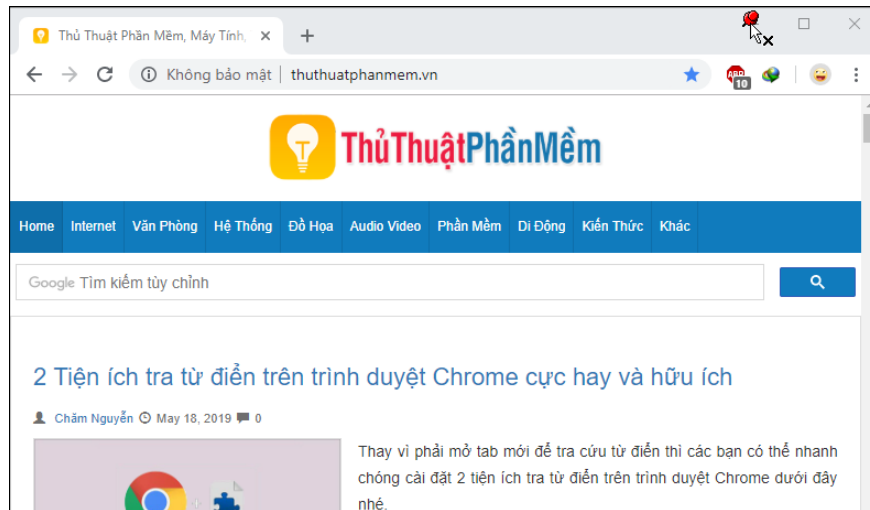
Thủ Thuật Phần Mềm, Máy Tính,

Không bảo mật | thuthuatphanmem.vn

ABP 10

ThủThuậtPhầnMềm

Home | Internet | Văn Phòng | Hệ Thống | Đồ Họa | Audio Video | Phần Mềm | Di Động | Kiến Thức | Khác

Google Tìm kiếm tùy chỉnh

2 Tiện ích tra từ điển trên trình duyệt Chrome cực hay và hữu ích

Chăm Nguyễn May 18, 2019 0

Thay vì phải mở tab mới để tra cứu từ điển thì các bạn có thể nhanh chóng cài đặt 2 tiện ích tra từ điển trên trình duyệt Chrome dưới đây nhé.